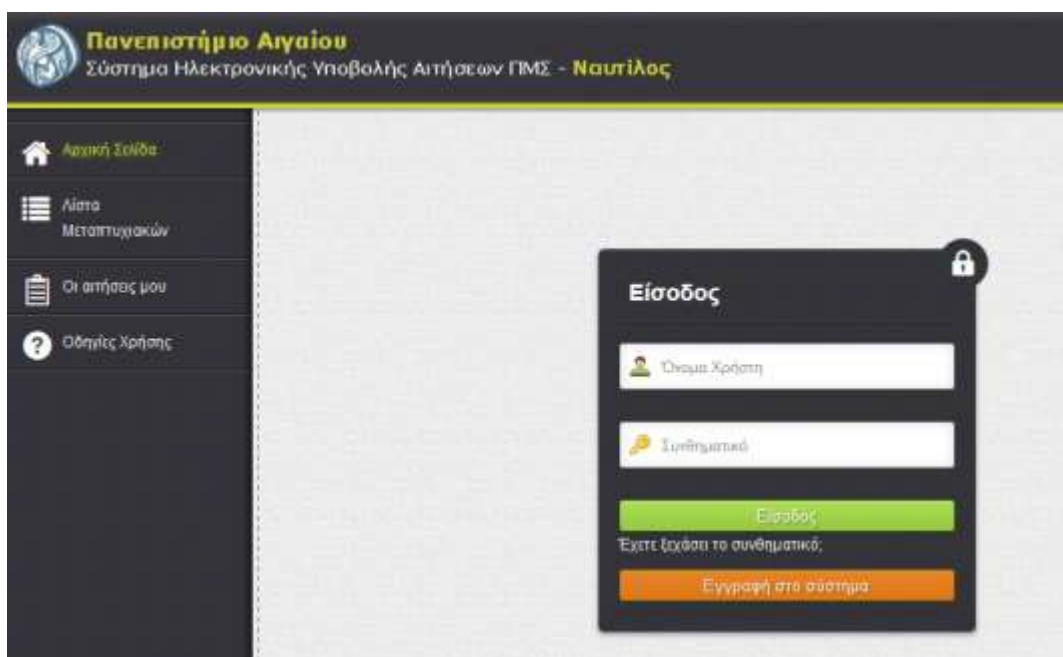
Πανεπιστήμιο Αιγαίου
Σύστημα Ηλεκτρονικής Υποβολής Αιτήσεων ΠΜΣ - Ναυτίλος

Αρχική Σελίδα

Λίστα Μεταπτυχιακών

Οι αιτήσεις μου

Οδηγίες Χρήσης

Είσοδος

Όνομα Χρήστη

Συνθηματικό

Είσοδος

Έχετε ξεχάσει το συνθηματικό;

Εγγραφή στο σύστημα